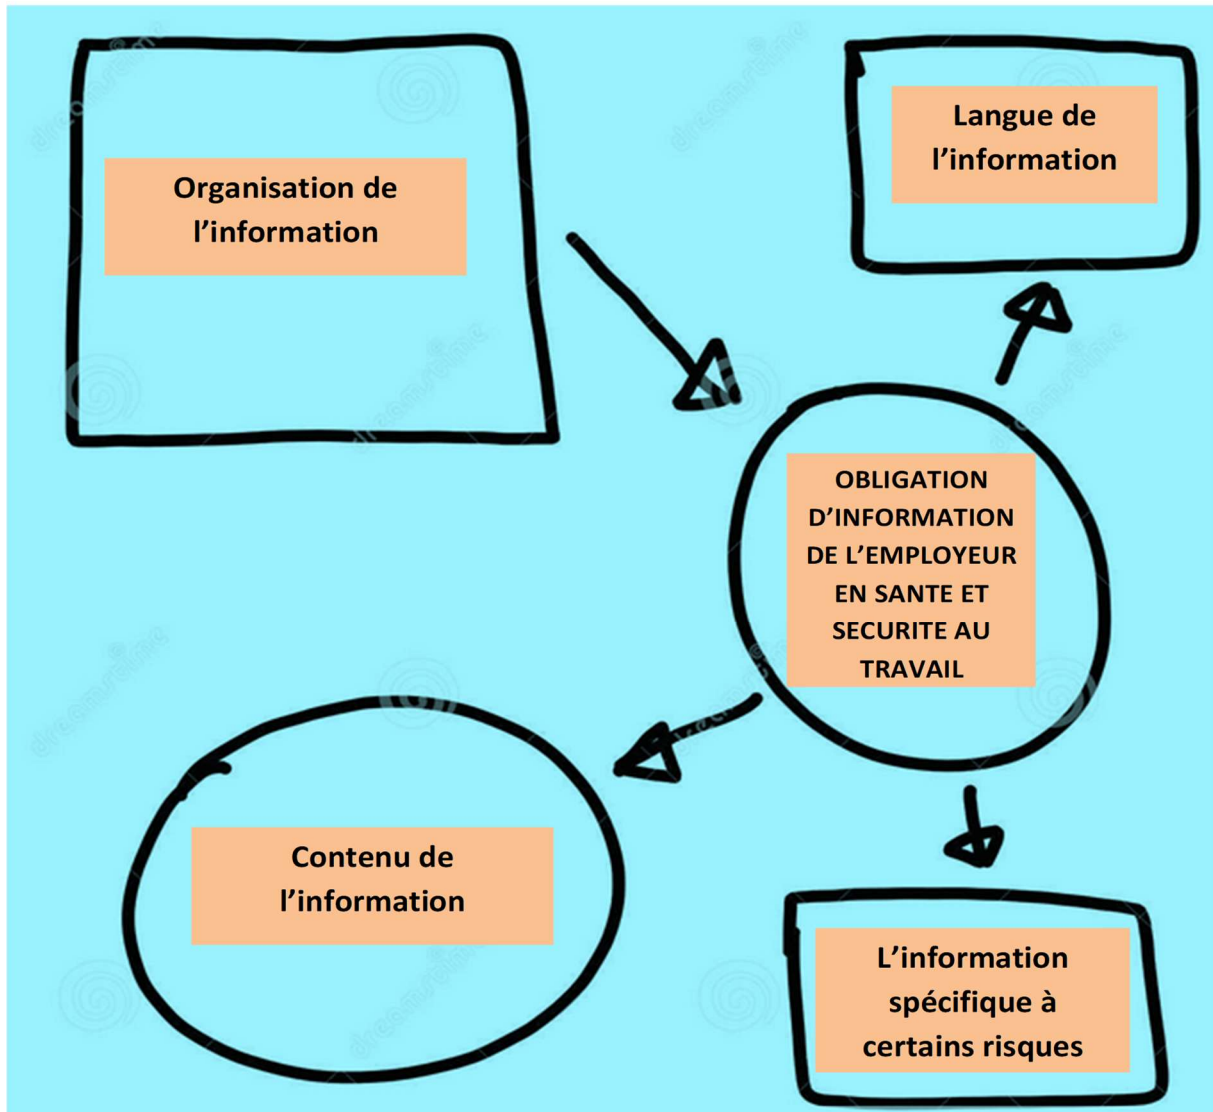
Organisation de l’information

Langue de l’information

OBLIGATION D’INFORMATION DE L’EMPLOYEUR EN SANTE ET SECURITE AU TRAVAIL

Contenu de l’information

L’information spécifique à certains risques

dreamstime